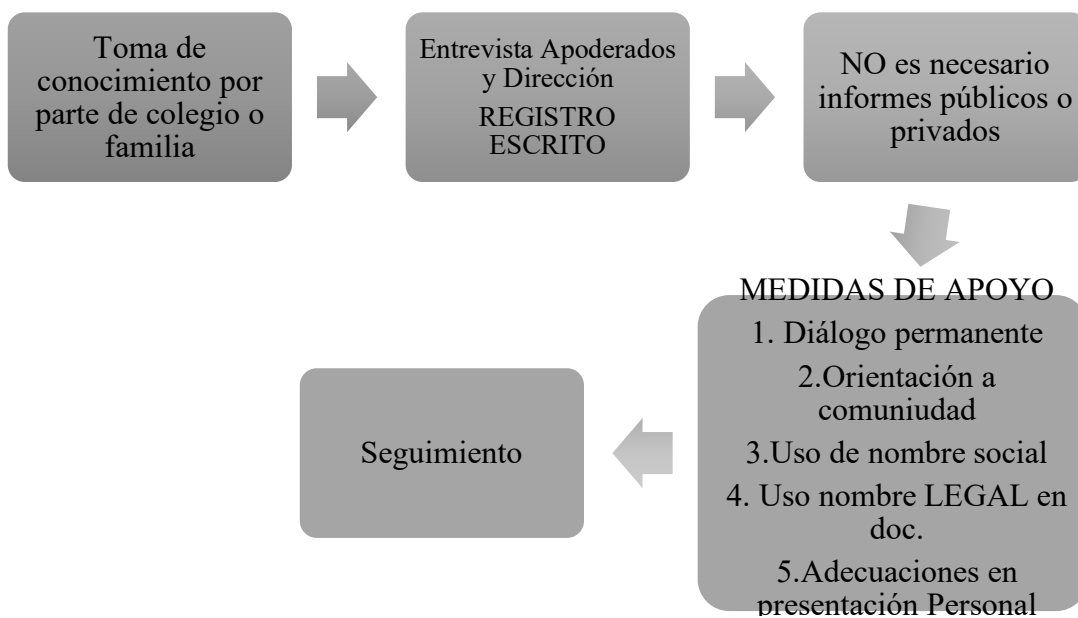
Toma de conocimiento por parte de colegio o familia

Entrevista Apoderados y Dirección
REGISTRO ESCRITO

NO es necesario informes públicos o privados

MEDIDAS DE APOYO
1. Diálogo permanente
2.Orientación a comuniudad
3.Uso de nombre social
4. Uso nombre LEGAL en doc.
5.Adecuaciones en presentación Personal

Seguimiento